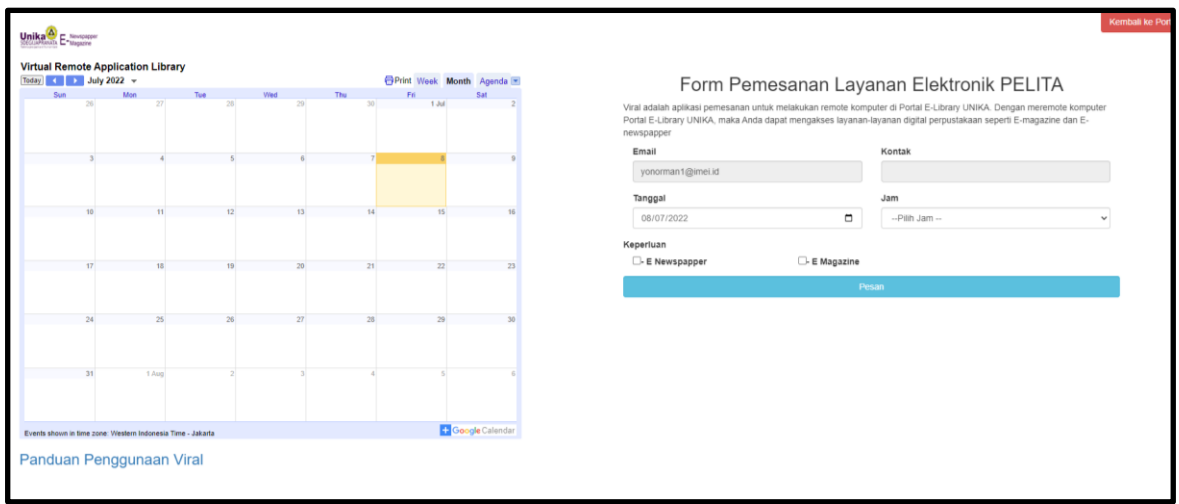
Unika SOEGIJAPRANATA E-Newspapper Magazine

Kembali ke Por

Virtual Remote Application Library

Today July 2022

Print Week Month Agenda

| Sun | Mon | Tue | Wed | Thu | Fri | Sat |
|---|---|---|---|---|---|---|
| 26 | 27 | 28 | 29 | 30 | 1 Jul | 2 |
| 3 | 4 | 5 | 6 | 7 | 8 | 9 |
| 10 | 11 | 12 | 13 | 14 | 15 | 16 |
| 17 | 18 | 19 | 20 | 21 | 22 | 23 |
| 24 | 25 | 26 | 27 | 28 | 29 | 30 |
| 31 | 1 Aug | 2 | 3 | 4 | 5 | 6 |

Events shown in time zone: Western Indonesia Time - Jakarta

Google Calendar

Panduan Penggunaan Viral

Form Pemesanan Layanan Elektronik PELITA

Viral adalah aplikasi pemesanan untuk melakukan remote komputer di Portal E-Library UNIKA. Dengan meremote komputer Portal E-Library UNIKA, maka Anda dapat mengakses layanan-layanan digital perpustakaan seperti E-magazine dan E-newspapper

Email

yonorman1@imei.id

Kontak

Tanggal

08/07/2022

Jam

--Pilih Jam --

Keperluan

- E Newspapper

- E Magazine

Pesan